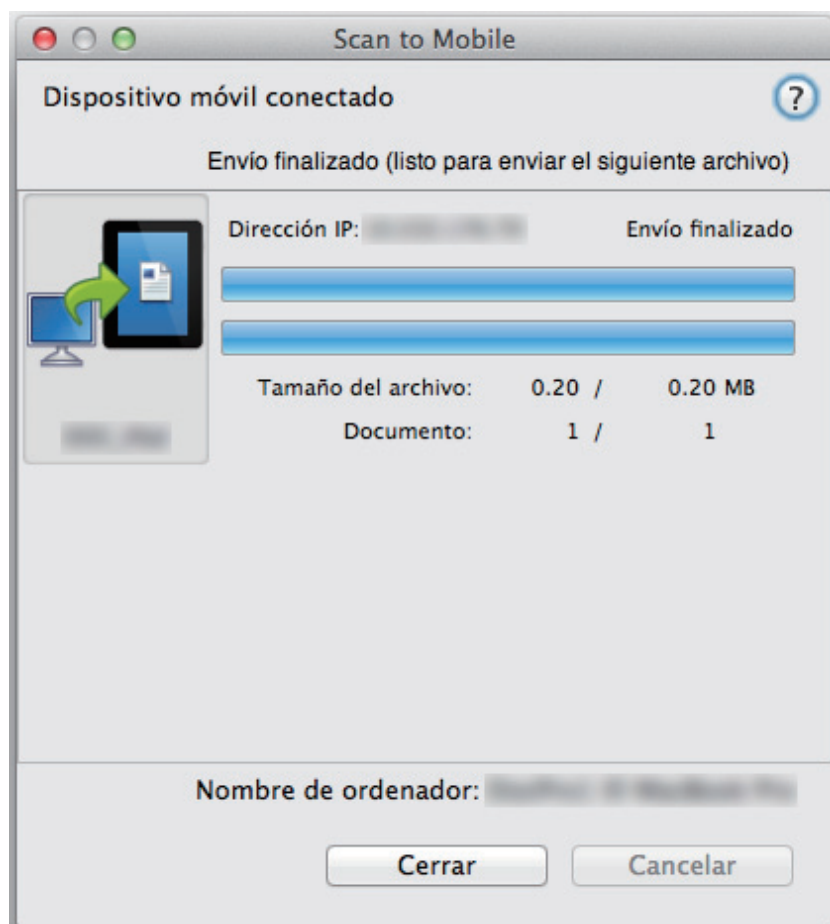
Scan to Mobile

Dispositivo móvil conectado

?

Envío finalizado (listo para enviar el siguiente archivo)

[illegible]

Dirección IP: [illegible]

Envío finalizado

Tamaño del archivo: 0.20 / 0.20 MB

Documento: 1 / 1

Nombre de ordenador: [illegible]

Cerrar

Cancelar